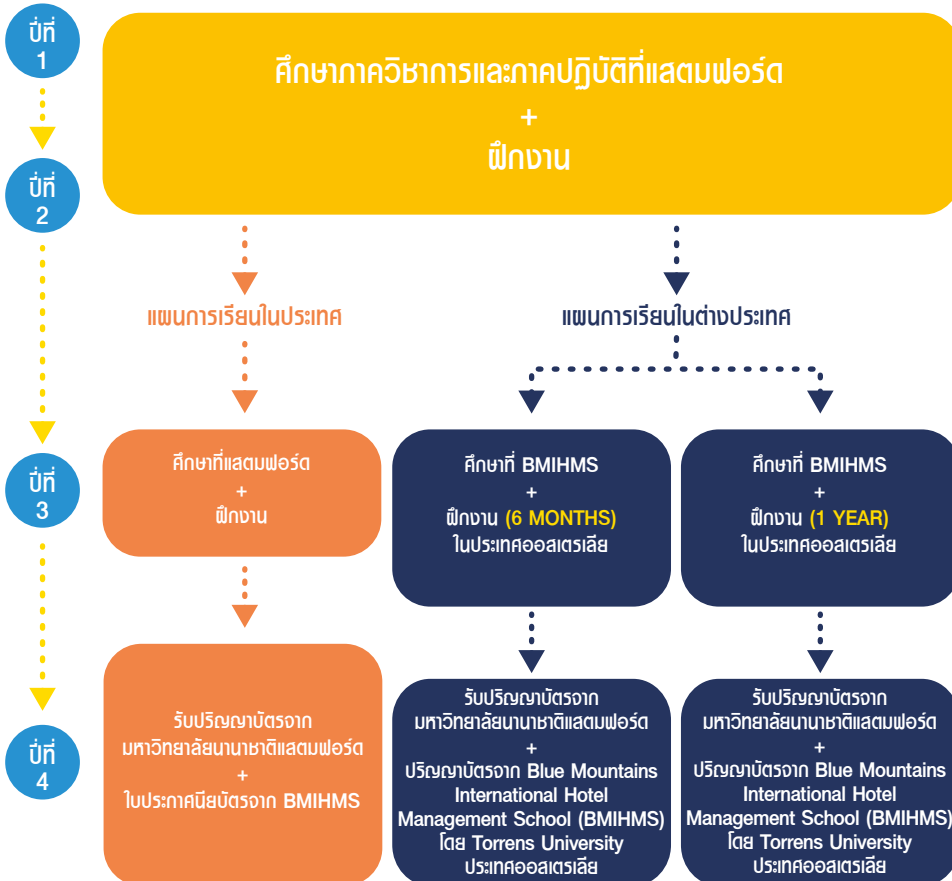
ปีที่ 1

ศึกษาภาควิชาการและภาคปฏิบัติที่แสตมฟอร์ด
+
ฝึกงาน

ปีที่ 2

แผนการเรียนในประเทศ

แผนการเรียนในต่างประเทศ

ปีที่ 3

ศึกษาที่แสตมฟอร์ด
+
ฝึกงาน

ศึกษาที่ BMIHMS
+
ฝึกงาน (6 MONTHS)
ในประเทศออสเตรเลีย

ศึกษาที่ BMIHMS
+
ฝึกงาน (1 YEAR)
ในประเทศออสเตรเลีย

ปีที่ 4

รับปริญญาบัตรจาก
มหาวิทยาลัยนานาชาติแสตมฟอร์ด
+
ใบประกาศนียบัตรจาก BMIHMS

รับปริญญาบัตรจาก
มหาวิทยาลัยนานาชาติแสตมฟอร์ด
+
ปริญญาบัตรจาก Blue Mountains International Hotel Management School (BMIHMS) โดย Torrens University ประเทศออสเตรเลีย

รับปริญญาบัตรจาก
มหาวิทยาลัยนานาชาติแสตมฟอร์ด
+
ปริญญาบัตรจาก Blue Mountains International Hotel Management School (BMIHMS) โดย Torrens University ประเทศออสเตรเลีย